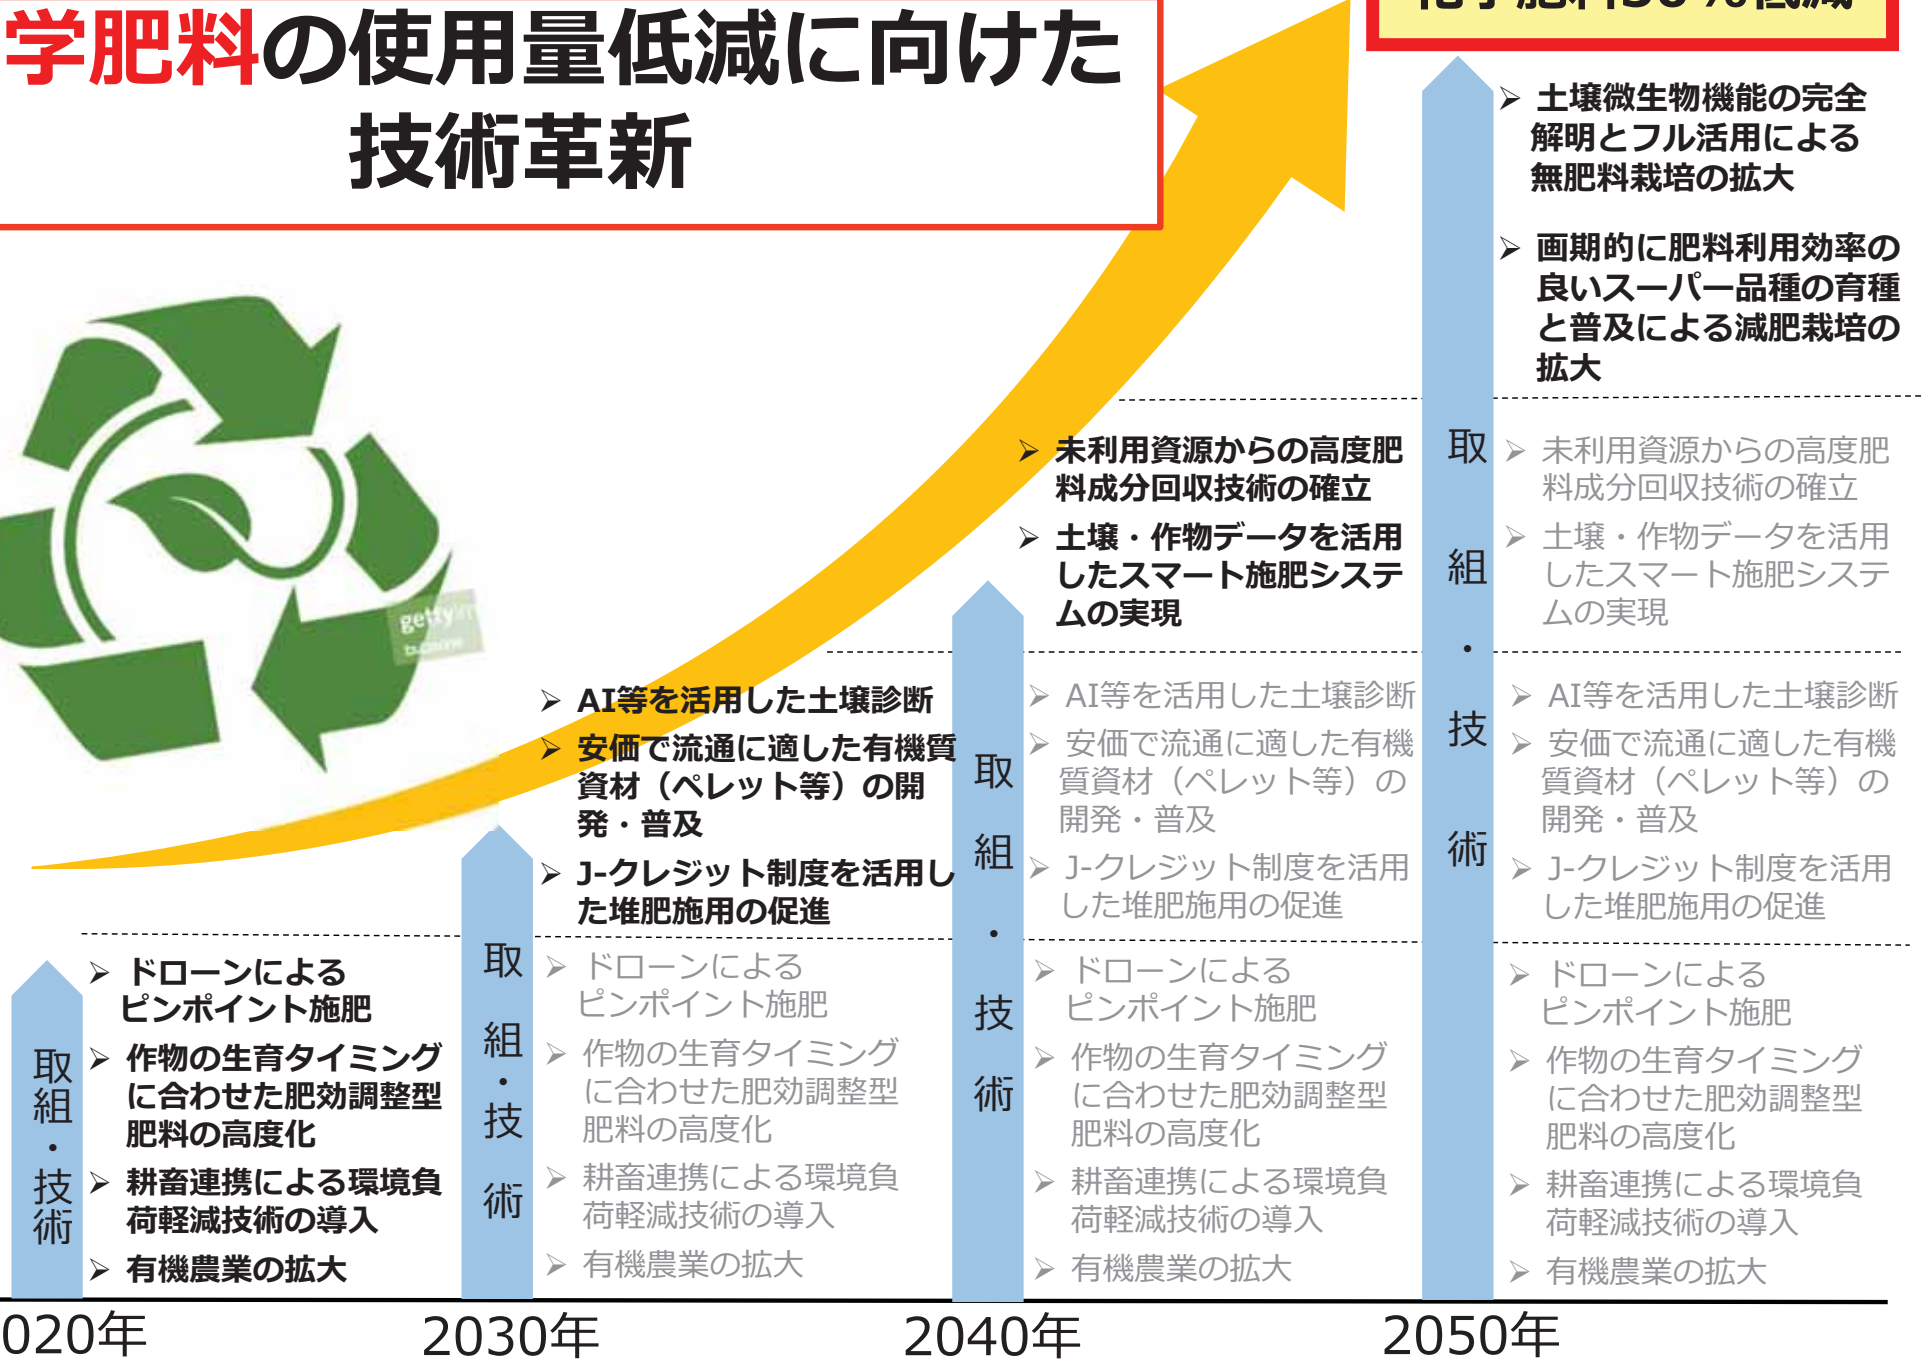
学肥料の使用量低減に向けた技術革新

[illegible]

➤ 土壌微生物機能の完全解明とフル活用による無肥料栽培の拡大

➤ 画期的に肥料利用効率の良いスーパー品種の育種と普及による減肥栽培の拡大

➤ 未利用資源からの高度肥料成分回収技術の確立

➤ 土壌・作物データを活用したスマート施肥システムの実現

➤ AI等を活用した土壌診断

➤ 安価で流通に適した有機質資材（ペレット等）の開発・普及

➤ J-クレジット制度を活用した堆肥施用の促進

取組・技術

➤ ドローンによるピンポイント施肥

➤ 作物の生育タイミングに合わせた肥効調整型肥料の高度化

➤ 耕畜連携による環境負荷軽減技術の導入

➤ 有機農業の拡大

取組・技術

➤ ドローンによるピンポイント施肥

➤ 作物の生育タイミングに合わせた肥効調整型肥料の高度化

➤ 耕畜連携による環境負荷軽減技術の導入

➤ 有機農業の拡大

取組・技術

➤ AI等を活用した土壌診断

➤ 安価で流通に適した有機質資材（ペレット等）の開発・普及

➤ J-クレジット制度を活用した堆肥施用の促進

➤ ドローンによるピンポイント施肥

➤ 作物の生育タイミングに合わせた肥効調整型肥料の高度化

➤ 耕畜連携による環境負荷軽減技術の導入

➤ 有機農業の拡大

取組・技術

➤ 未利用資源からの高度肥料成分回収技術の確立

➤ 土壌・作物データを活用したスマート施肥システムの実現

➤ AI等を活用した土壌診断

➤ 安価で流通に適した有機質資材（ペレット等）の開発・普及

➤ J-クレジット制度を活用した堆肥施用の促進

➤ ドローンによるピンポイント施肥

➤ 作物の生育タイミングに合わせた肥効調整型肥料の高度化

➤ 耕畜連携による環境負荷軽減技術の導入

➤ 有機農業の拡大

gettyimages

020年 2030年 2040年 2050年